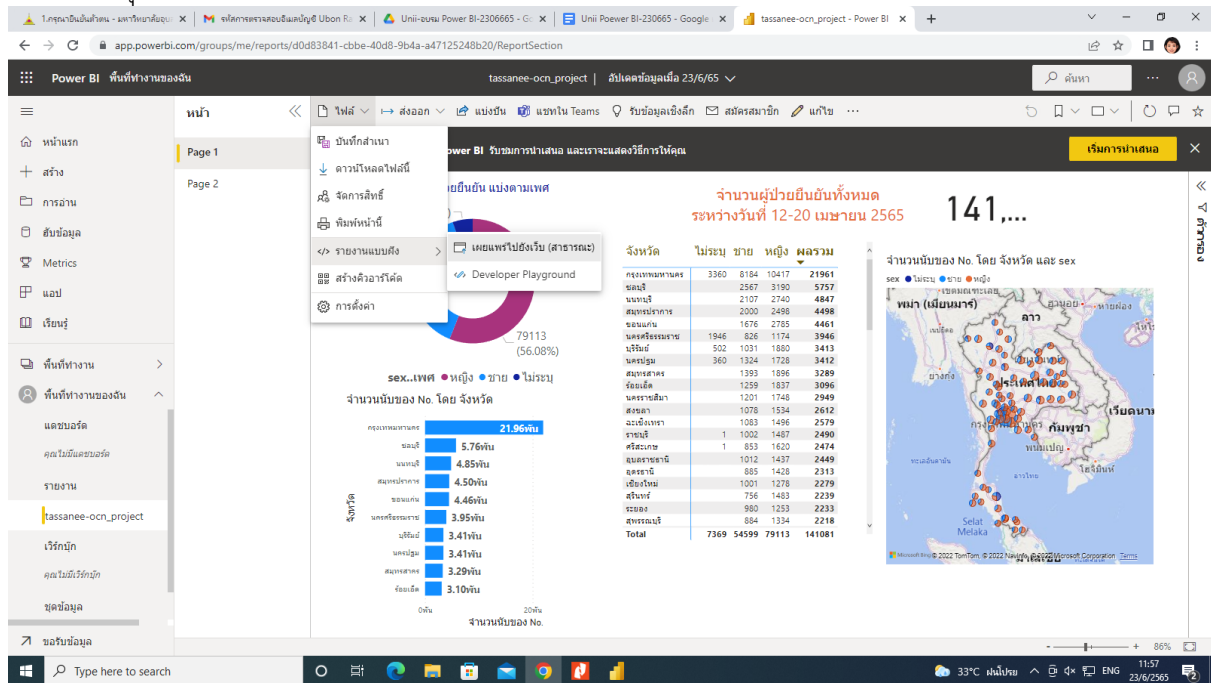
1.ครูณายืนยันตัวตน - มหาวิทยาลัยอุบ | จดหมายตรวจสอบอีเมลบัญชี Ubon Ra | Unii-อบรม Power BI-2306665 - Go | Unii Poewer BI-230665 - Google | tassanee-ocn_project - Power BI

app.powerbi.com/groups/me/reports/d0d83841-cbbe-40d8-9b4a-a47125248b20/ReportSection

Power BI พื้นที่ทำงานของฉัน

tassanee-ocn_project | อัปเดตข้อมูลเมื่อ 23/6/65

ค้นหา

หน้าแรก
สร้าง
การอ่าน
ฮับข้อมูล
Metrics
แอป
เรียนรู้
พื้นที่ทำงาน
พื้นที่ทำงานของฉัน
แดชบอร์ด
คุณไม่มีแดชบอร์ด
รายงาน
tassanee-ocn_project
เวิร์กบุ๊ก
คุณไม่มีเวิร์กบุ๊ก
ชุดข้อมูล
ขอรับข้อมูล

หน้า
Page 1
Page 2

ไฟล์ | ส่งออก | แบ่งปัน | แชทใน Teams | รับข้อมูลเชิงลึก | สมัครสมาชิก | แก้ไข | ...

บันทึกสำเนา
ดาวน์โหลดไฟล์นี้
จัดการสิทธิ์
พิมพ์หน้านี้
รายงานแบบฝัง
สร้างคิวอาร์โค้ด
การตั้งค่า

เผยแพร่ไปยังเว็บ (สาธารณะ)
Developer Playground

ower BI รับชมการนำเสนอ และเราจะแสดงวิธีการให้คุณ
เริ่มการนำเสนอ

ยยืนยัน แบ่งตามเพศ

79113
(56.08%)

sex..เพศ ● หญิง ● ชาย ● ไม่ระบุ

จำนวนนับของ No. โดย จังหวัด

| จังหวัด | |
|---|---|
| กรุงเทพมหานคร | 21.96พัน |
| ชลบุรี | 5.76พัน |
| นนทบุรี | 4.85พัน |
| สมุทรปราการ | 4.50พัน |
| ขอนแก่น | 4.46พัน |
| นครศรีธรรมราช | 3.95พัน |
| บุรีรัมย์ | 3.41พัน |
| นครปฐม | 3.41พัน |
| สมุทรสาคร | 3.29พัน |
| ร้อยเอ็ด | 3.10พัน |

0พัน 20พัน
จำนวนนับของ No.

จำนวนผู้ป่วยยืนยันทั้งหมด
ระหว่างวันที่ 12-20 เมษายน 2565

141,...

| จังหวัด | ไม่ระบุ | ชาย | หญิง | ผลรวม |
|---|---|---|---|---|
| กรุงเทพมหานคร | 3360 | 8184 | 10417 | 21961 |
| ชลบุรี | | 2567 | 3190 | 5757 |
| นนทบุรี | | 2107 | 2740 | 4847 |
| สมุทรปราการ | | 2000 | 2498 | 4498 |
| ขอนแก่น | | 1676 | 2785 | 4461 |
| นครศรีธรรมราช | 1946 | 826 | 1174 | 3946 |
| บุรีรัมย์ | 502 | 1031 | 1880 | 3413 |
| นครปฐม | 360 | 1324 | 1728 | 3412 |
| สมุทรสาคร | | 1393 | 1896 | 3289 |
| ร้อยเอ็ด | | 1259 | 1837 | 3096 |
| นครราชสีมา | | 1201 | 1748 | 2949 |
| สงขลา | | 1078 | 1534 | 2612 |
| ฉะเชิงเทรา | | 1083 | 1496 | 2579 |
| ราชบุรี | 1 | 1002 | 1487 | 2490 |
| ศรีสะเกษ | 1 | 853 | 1620 | 2474 |
| อุบลราชธานี | | 1012 | 1437 | 2449 |
| อุดรธานี | | 885 | 1428 | 2313 |
| เชียงใหม่ | | 1001 | 1278 | 2279 |
| สุรินทร์ | | 756 | 1483 | 2239 |
| ระยอง | | 980 | 1253 | 2233 |
| สุพรรณบุรี | | 884 | 1334 | 2218 |
| Total | 7369 | 54599 | 79113 | 141081 |

จำนวนนับของ No. โดย จังหวัด และ sex
sex ● ไม่ระบุ ● ชาย ● หญิง

พม่า (เมียนมาร์) ลาว ประเทศไทย กัมพูชา เวียดนาม Selat Melaka มาเลเซีย
Microsoft Bing © 2022 TomTom, © 2022 Navinfo, © 2022 Microsoft Corporation Terms

ตัวกรอง

86%

Type here to search
33°C ฝนโปรย ENG 11:57 23/6/2565